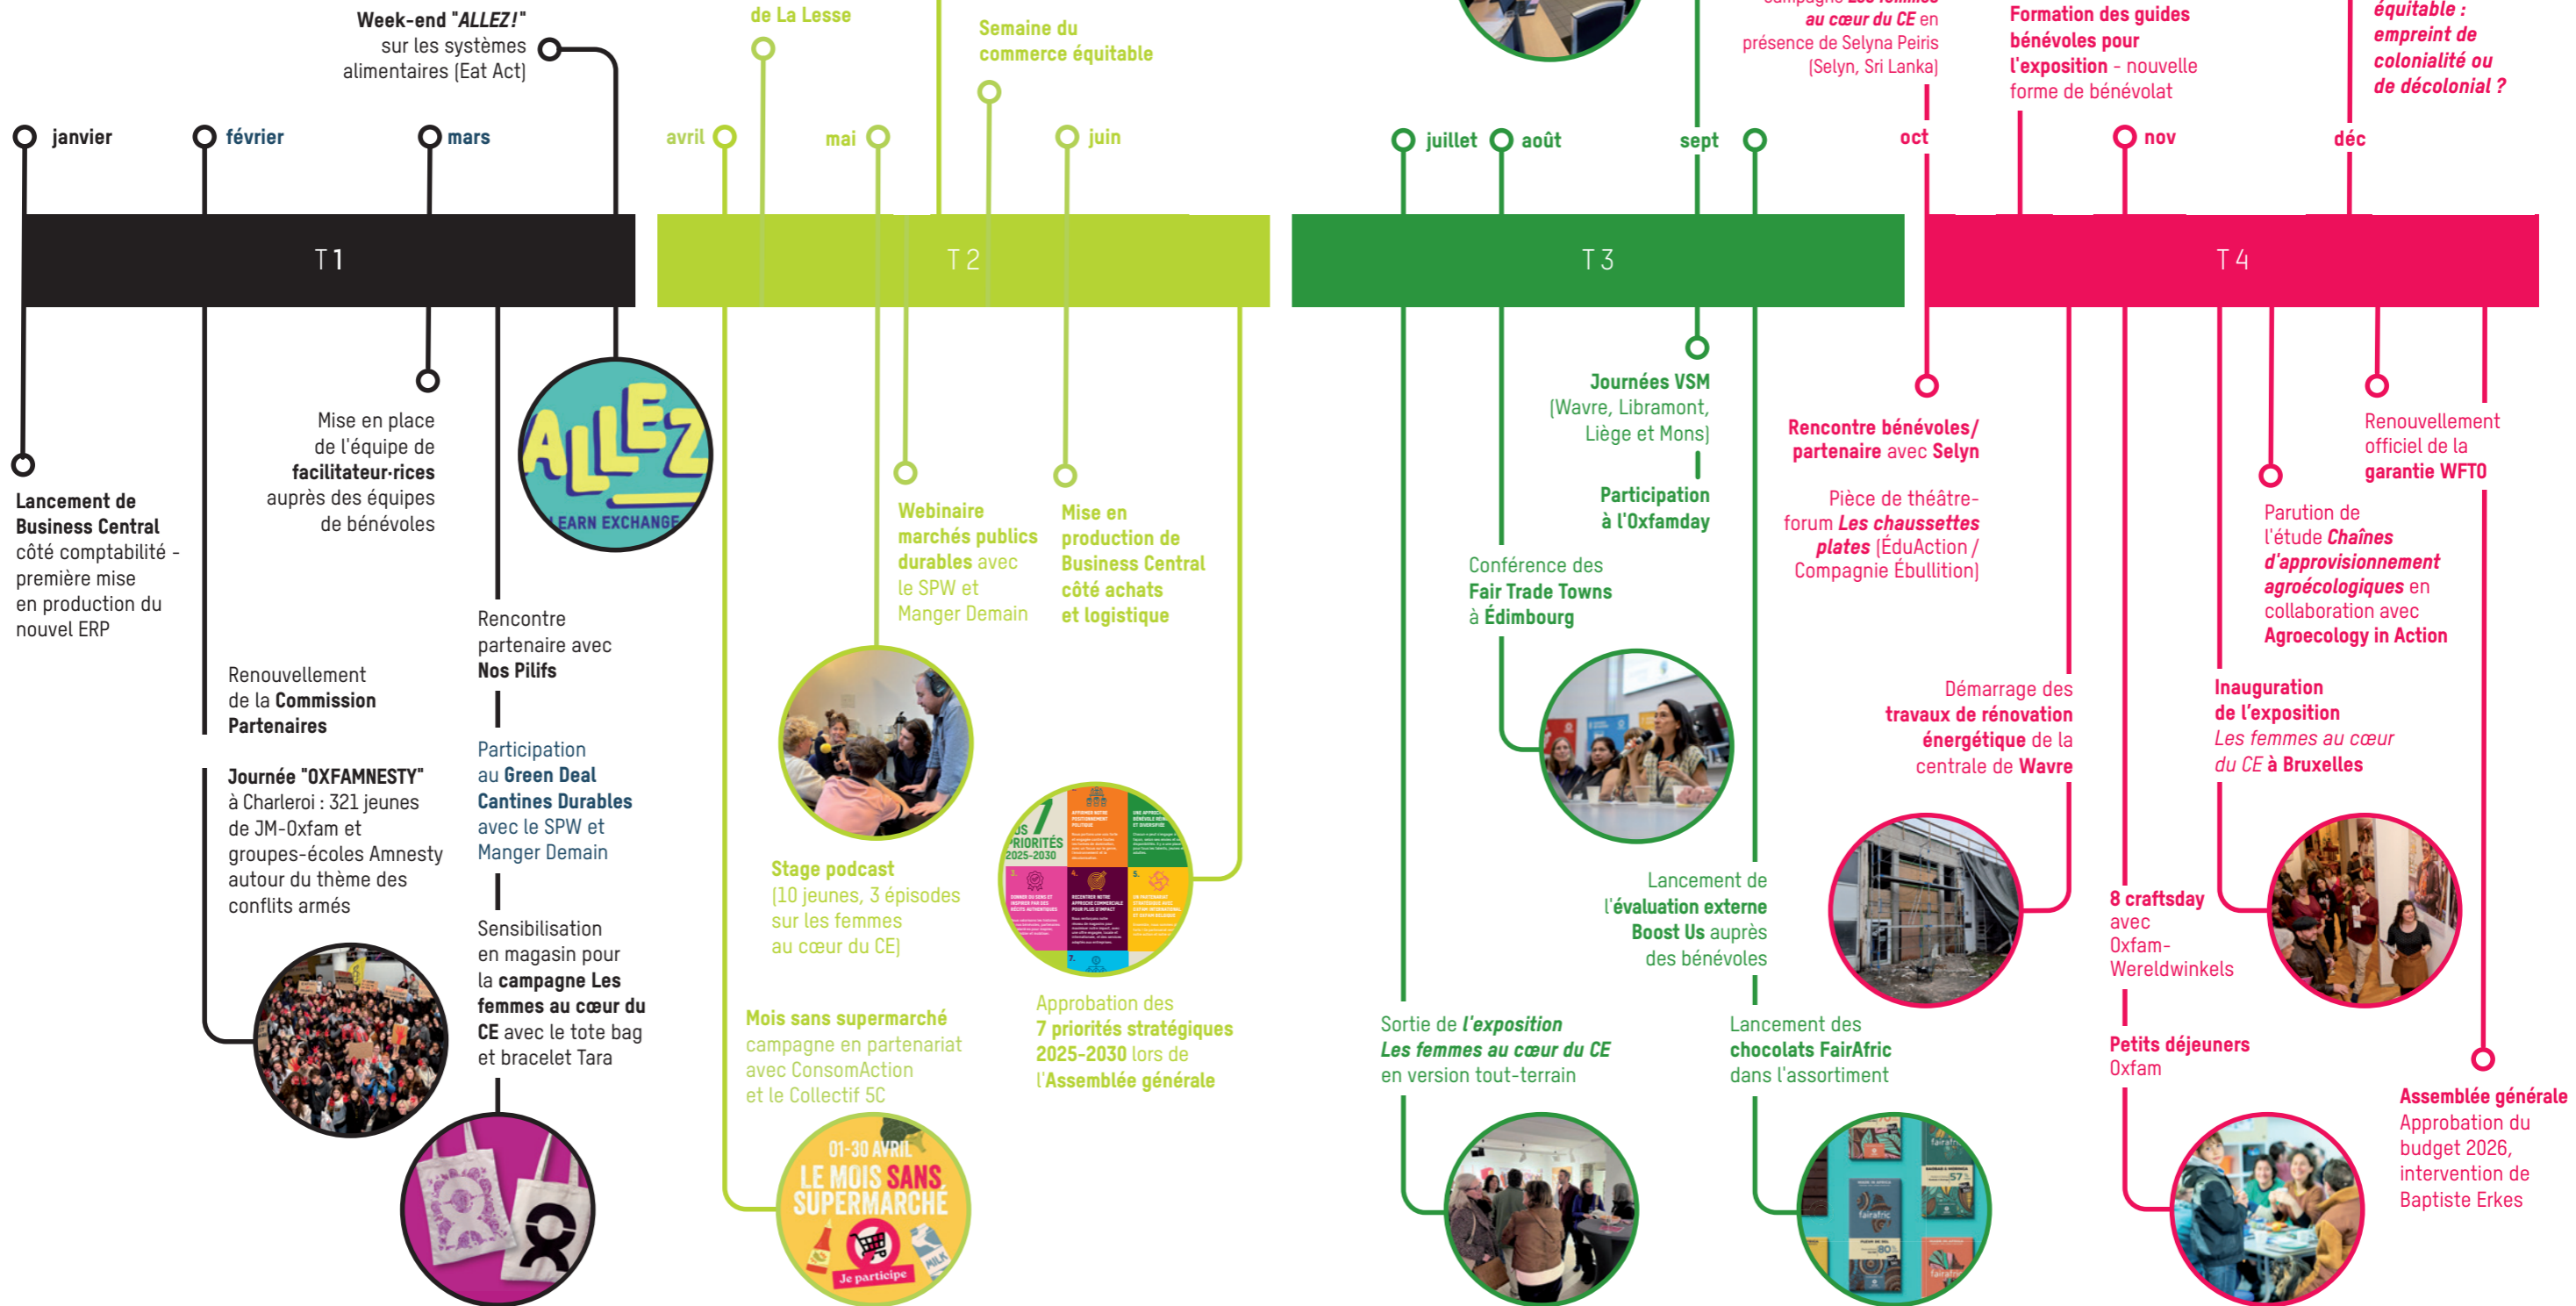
Week-end "ALLEZ!" sur les systèmes alimentaires (Eat Act)

de La Lesse

Semaine du commerce équitable

campagne Les femmes au cœur du CE en présence de Selyna Peiris (Selyn, Sri Lanka)

Formation des guides bénévoles pour l'exposition - nouvelle forme de bénévolat

équitable : empreint de colonialité ou de décolonial ?

janvier février mars avril mai juin juillet août sept oct nov déc

T1 T2 T3 T4

Lancement de Business Central côté comptabilité - première mise en production du nouvel ERP

Mise en place de l'équipe de facilitateur·rices auprès des équipes de bénévoles

ALLEZ LEARN EXCHANGE

Renouvellement de la Commission Partenaires

Rencontre partenaire avec Nos Pilifs

Participation au Green Deal Cantines Durables avec le SPW et Manger Demain

Journée "OXFAMNESTY" à Charleroi : 321 jeunes de JM-Oxfam et groupes-écoles Amnesty autour du thème des conflits armés

Sensibilisation en magasin pour la campagne Les femmes au cœur du CE avec le tote bag et bracelet Tara

Webinaire marchés publics durables avec le SPW et Manger Demain

Mise en production de Business Central côté achats et logistique

Stage podcast (10 jeunes, 3 épisodes sur les femmes au cœur du CE)

Mois sans supermarché campagne en partenariat avec ConsomAction et le Collectif 5C

01-30 AVRIL LE MOIS SANS SUPERMARCHÉ Je participe

Approbation des 7 priorités stratégiques 2025-2030 lors de l'Assemblée générale

Journées VSM (Wavre, Libramont, Liège et Mons)

Participation à l'Oxfamday

Conférence des Fair Trade Towns à Édimbourg

Lancement de l'évaluation externe Boost Us auprès des bénévoles

Sortie de l'exposition Les femmes au cœur du CE en version tout-terrain

Lancement des chocolats FairAfric dans l'assortiment

Rencontre bénévoles/ partenaire avec Selyn

Pièce de théâtre-forum Les chaussettes plates (ÉduAction / Compagnie Ébullition)

Démarrage des travaux de rénovation énergétique de la centrale de Wavre

8 craftsday avec Oxfam-Wereldwinkels

Petits déjeuners Oxfam

Renouvellement officiel de la garantie WFTO

Parution de l'étude Chaînes d'approvisionnement agroécologiques en collaboration avec Agroecology in Action

Inauguration de l'exposition Les femmes au cœur du CE à Bruxelles

Assemblée générale Approbation du budget 2026, intervention de Baptiste Erkes